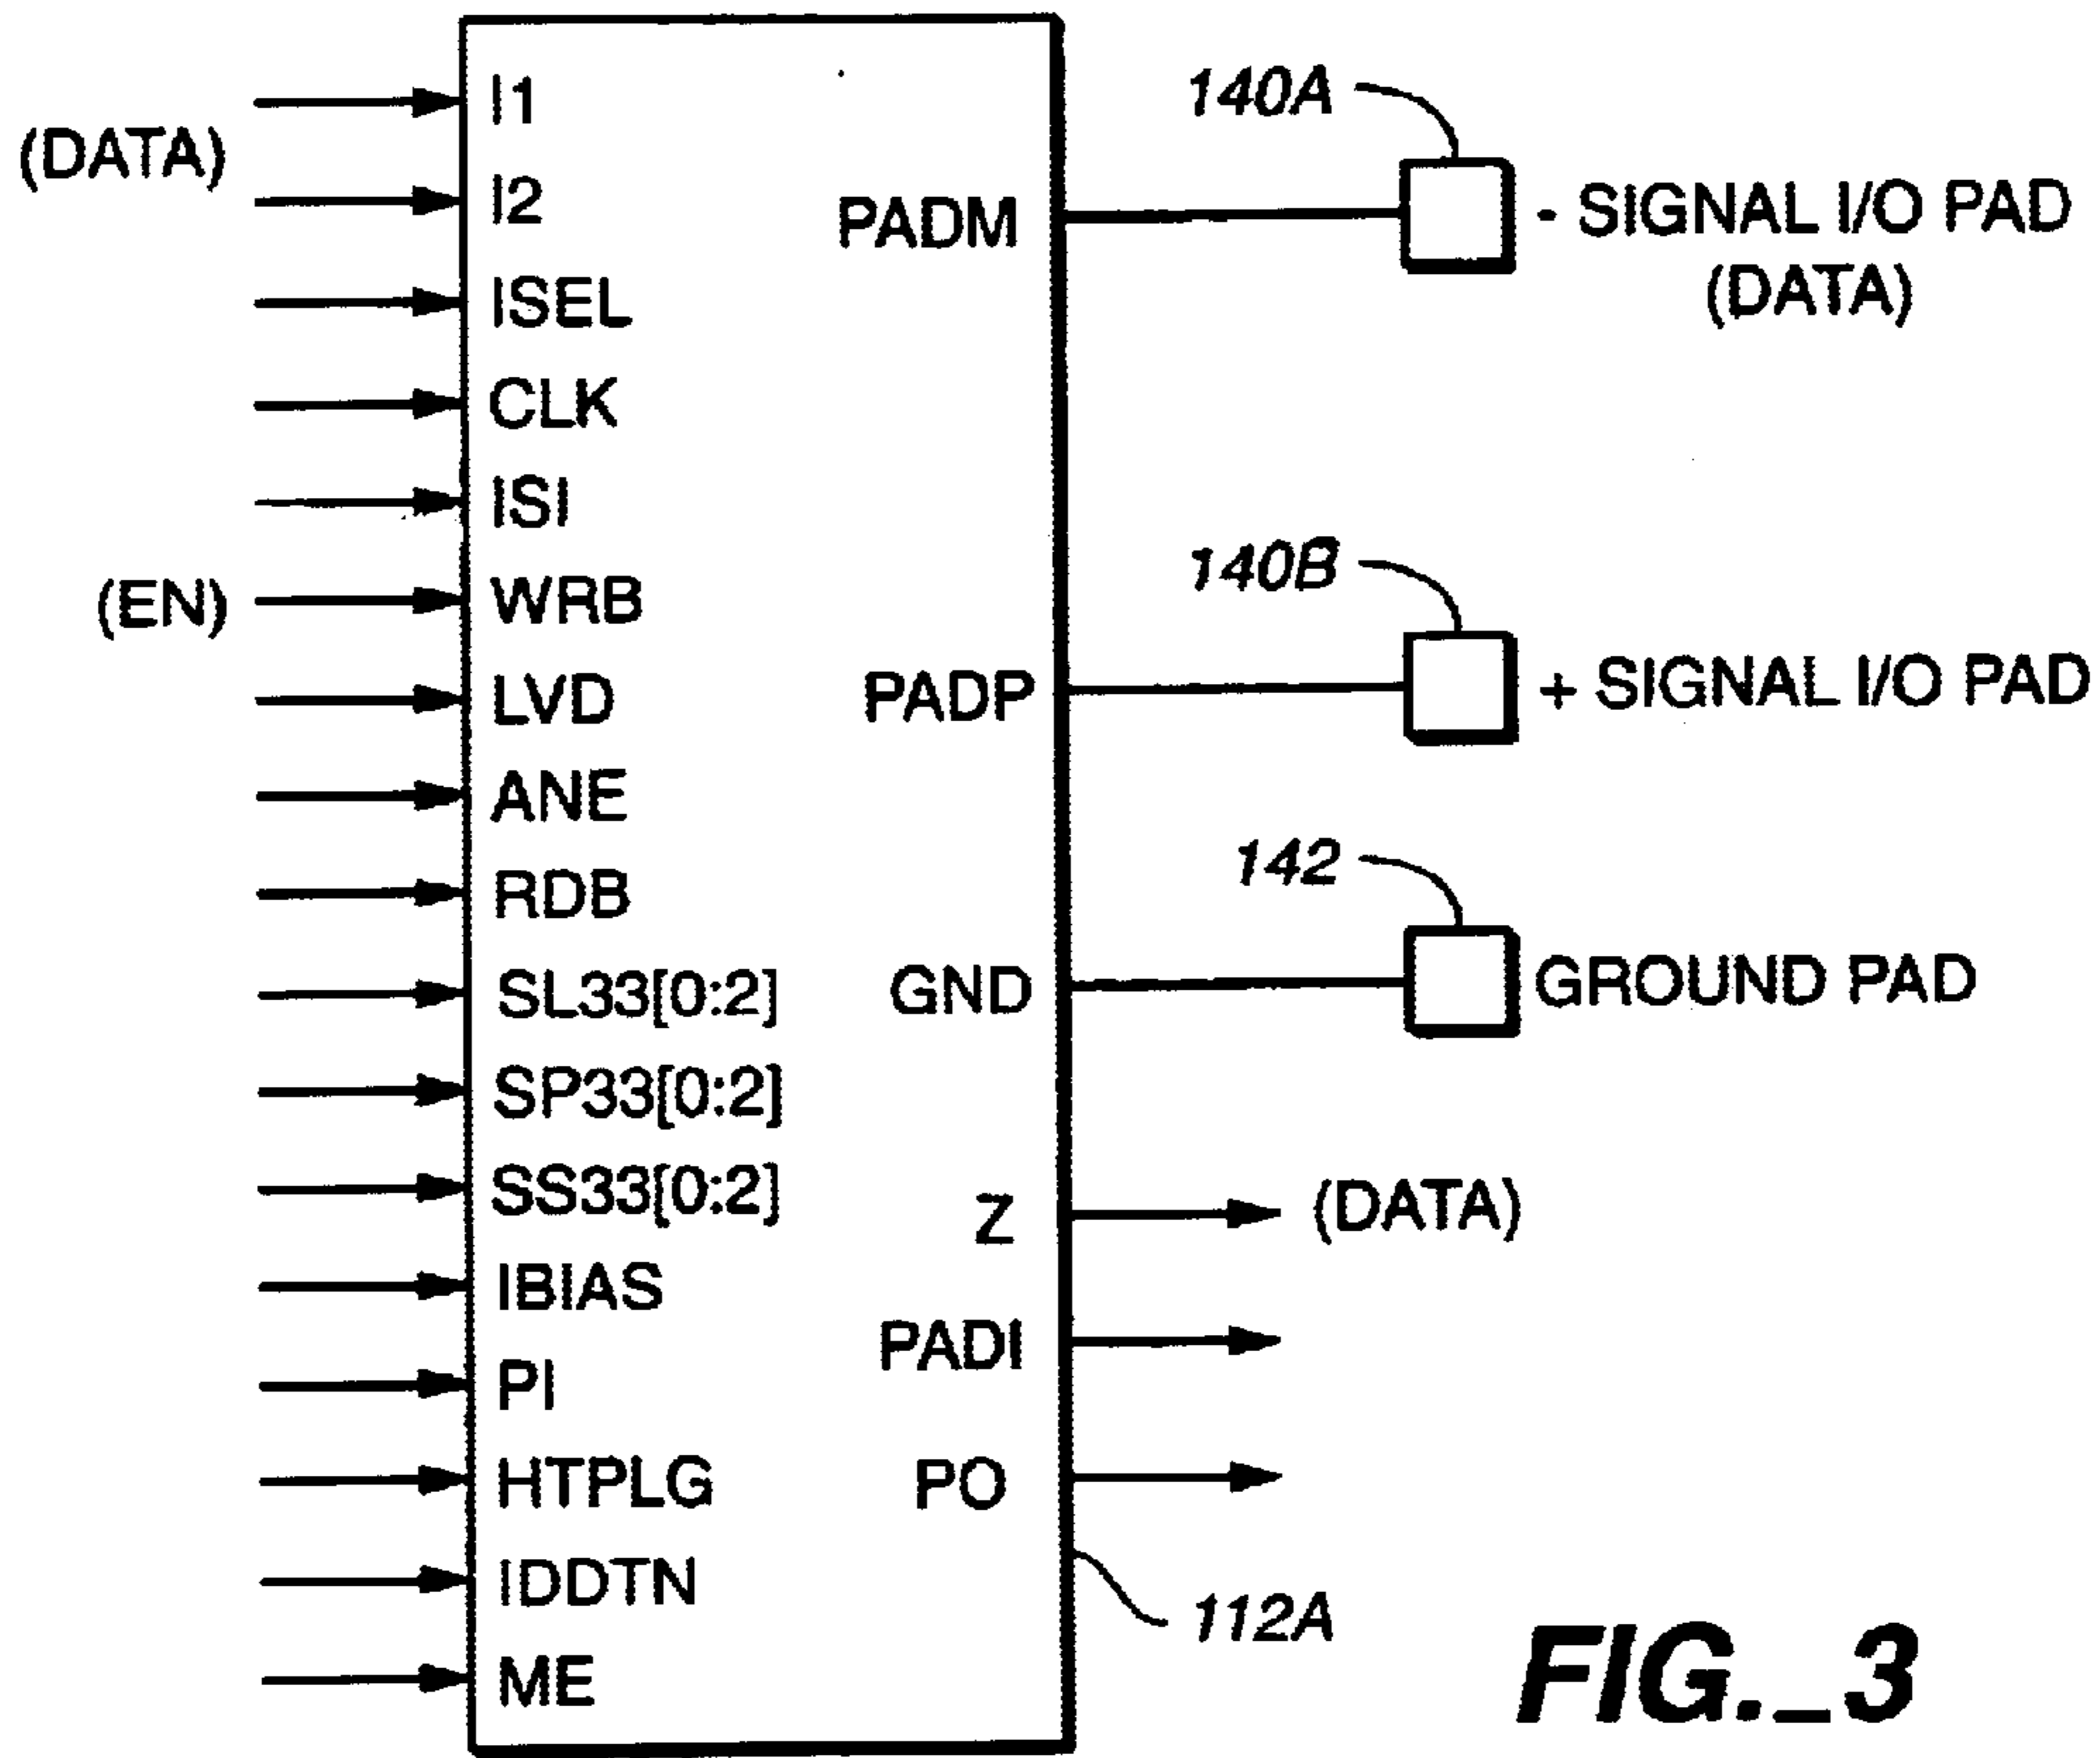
(DATA)
I1
I2
ISEL
CLK
ISI
(EN)
WRB
LVD
ANE
RDB
SL33[0:2]
SP33[0:2]
SS33[0:2]
IBIAS
PI
HTPLG
IDDTN
ME

PADM
PADP
GND
Z
PADI
PO

140A
- SIGNAL I/O PAD (DATA)
140B
+ SIGNAL I/O PAD
142
GROUND PAD
(DATA)
112A

FIG._3